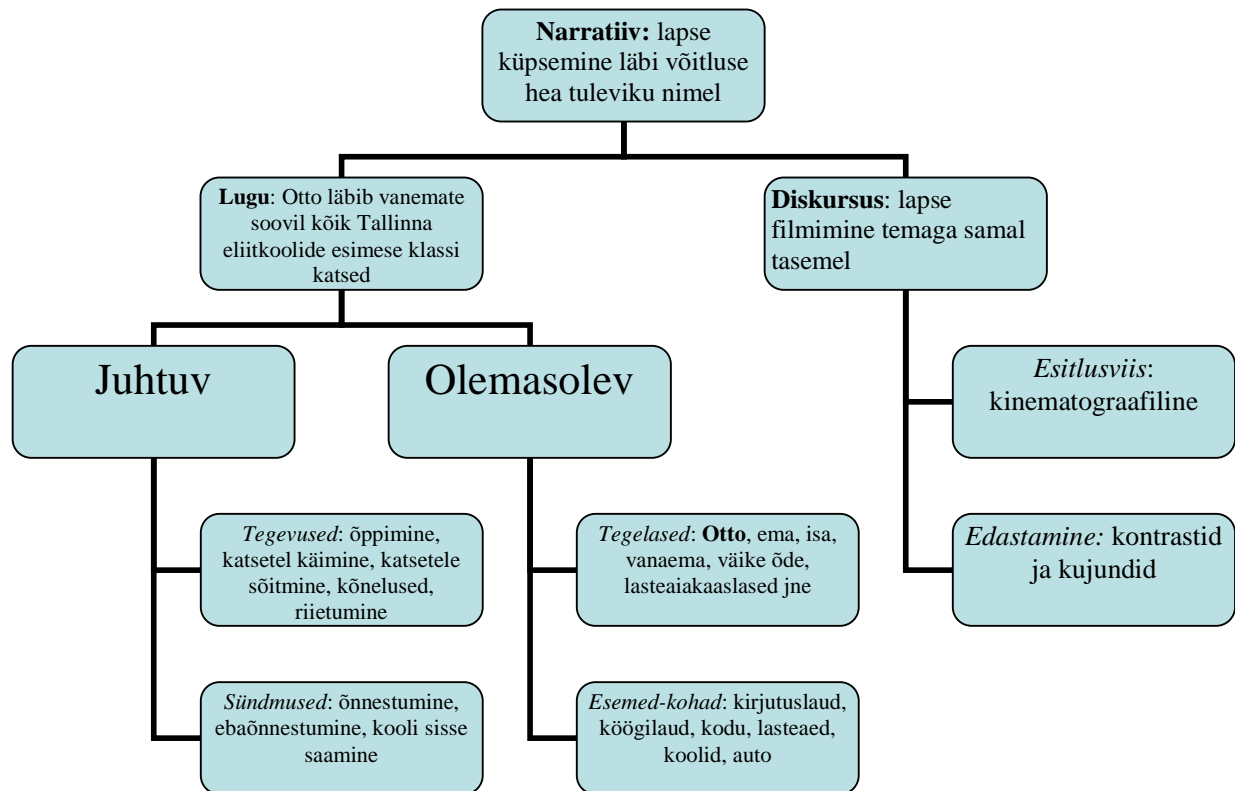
**Narratiiv:** lapse küpsemine läbi võitluse hea tuleviku nimel

**Lugu**: Otto läbib vanemate soovil kõik Tallinna eliitkoolide esimese klassi katsed

**Diskursus**: lapse filmimine temaga samal tasemel

Juhtuv

Olemasolev

*Esitlusviis*: kinematograafiline

*Edastamine:* kontrastid ja kujundid

*Tegevused*: õppimine, katsetel käimine, katsetele sõitmine, kõnelused, riietumine

*Tegelased*: **Otto**, ema, isa, vanaema, väike õde, lasteaiakaaslased jne

*Sündmused*: õnnestumine, ebaõnnestumine, kooli sisse saamine

*Esemed-kohad*: kirjutuslaud, köögilaud, kodu, lasteaed, koolid, auto